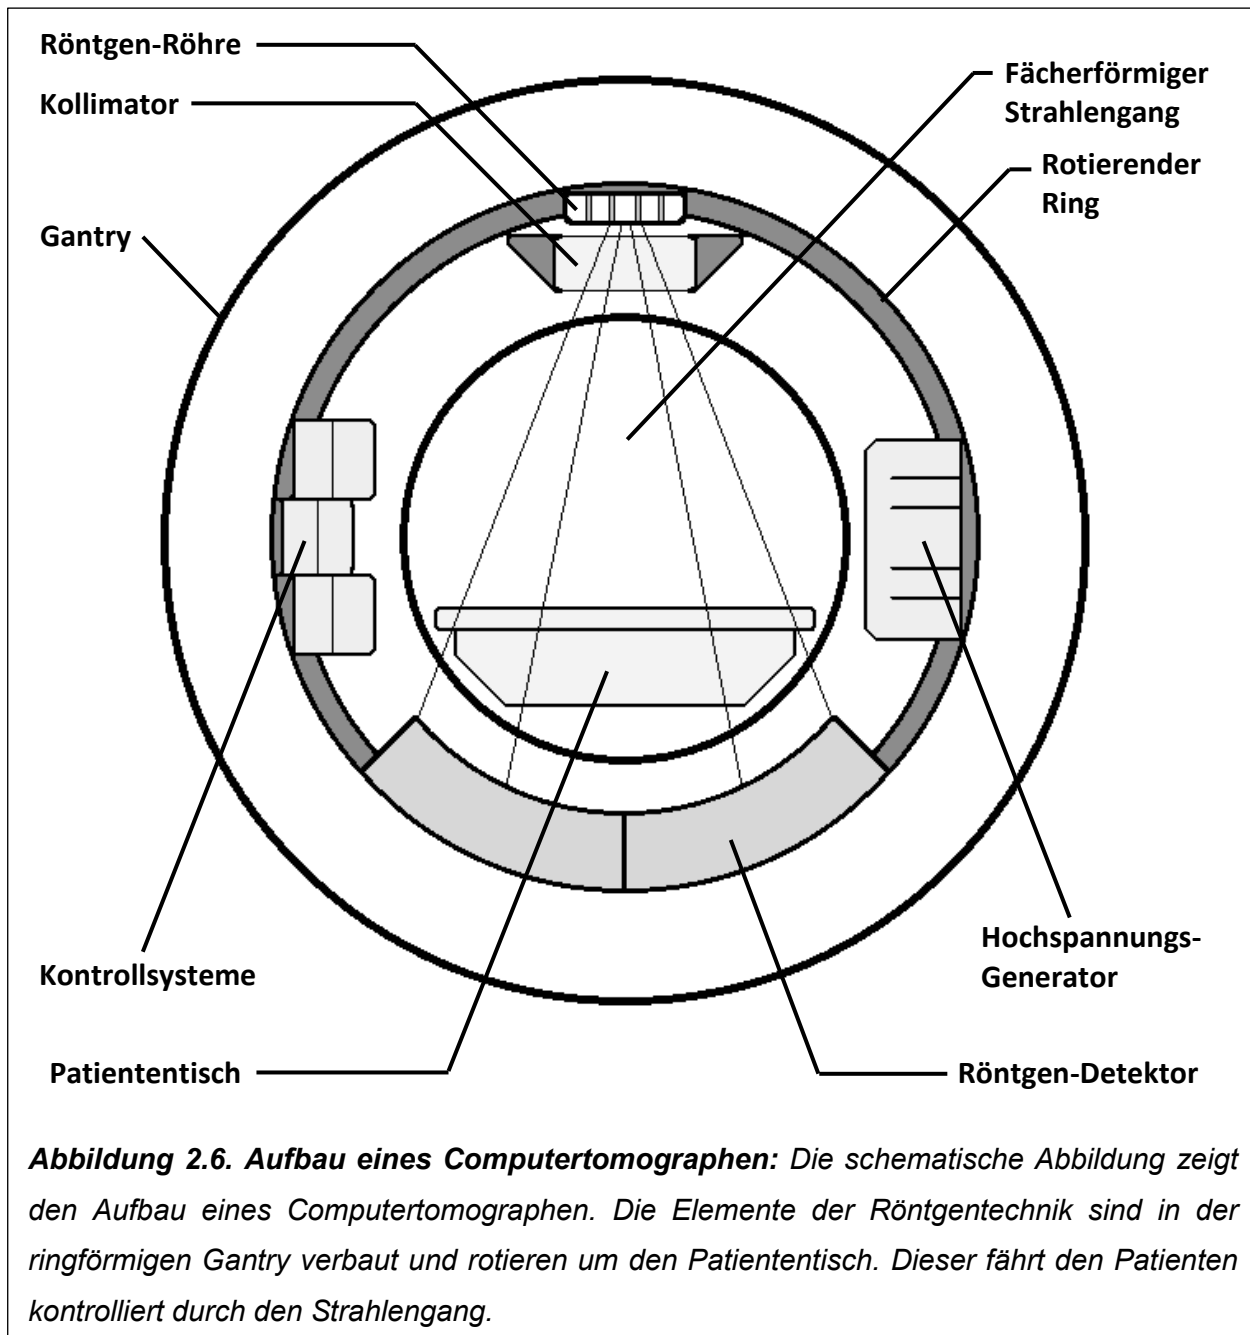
Röntgen-Röhre

Kollimator

Fächerförmiger Strahlengang

Rotierender Ring

Gantry

Kontrollsysteme

Hochspannungs-Generator

Patiententisch

Röntgen-Detektor

**Abbildung 2.6. Aufbau eines Computertomographen:** Die schematische Abbildung zeigt den Aufbau eines Computertomographen. Die Elemente der Röntgentechnik sind in der ringförmigen Gantry verbaut und rotieren um den Patiententisch. Dieser fährt den Patienten kontrolliert durch den Strahlengang.